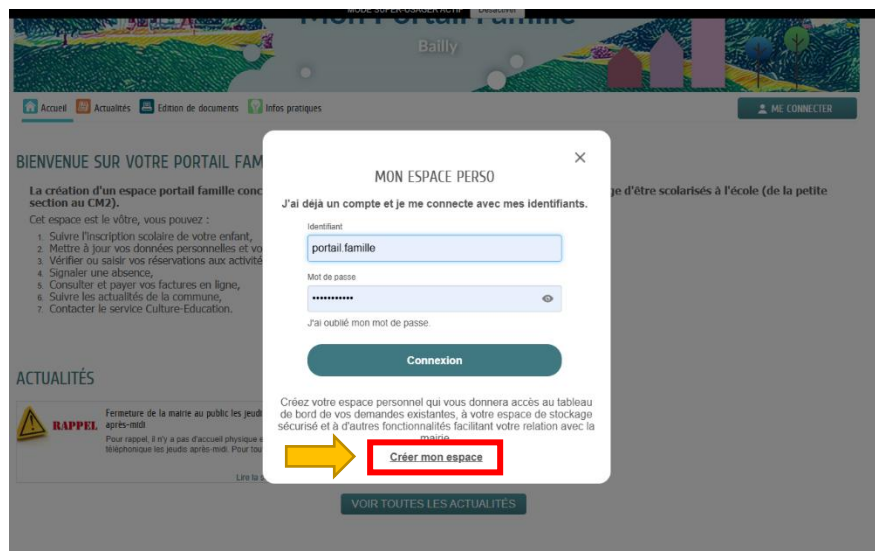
MODE SUPER-USAGER ACTIF Désactiver
Mon Portail Famille
Bailly

Accueil Actualités Edition de documents Infos pratiques

ME CONNECTER

BIENVENUE SUR VOTRE PORTAIL FAM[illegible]

La création d'un espace portail famille conc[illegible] ge d'être scolarisés à l'école (de la petite section au CM2).

Cet espace est le vôtre, vous pouvez :
1. Suivre l'inscription scolaire de votre enfant,
2. Mettre à jour vos données personnelles et vo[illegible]
3. Vérifier ou saisir vos réservations aux activité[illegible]
4. Signaler une absence,
5. Consulter et payer vos factures en ligne,
6. Suivre les actualités de la commune,
7. Contacter le service Culture-Education.

ACTUALITÉS

RAPPEL
Fermeture de la mairie au public les jeudi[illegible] après-midi
Pour rappel, il n'y a pas d'accueil physique e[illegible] téléphonique les jeudis après-midi. Pour tou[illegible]
Lire la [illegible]

VOIR TOUTES LES ACTUALITÉS

MON ESPACE PERSO

J'ai déjà un compte et je me connecte avec mes identifiants.

Identifiant
portail.famille

Mot de passe
•••••••••••

J'ai oublié mon mot de passe.

Connexion

Créez votre espace personnel qui vous donnera accès au tableau de bord de vos demandes existantes, à votre espace de stockage sécurisé et à d'autres fonctionnalités facilitant votre relation avec la mairie.

Créer mon espace